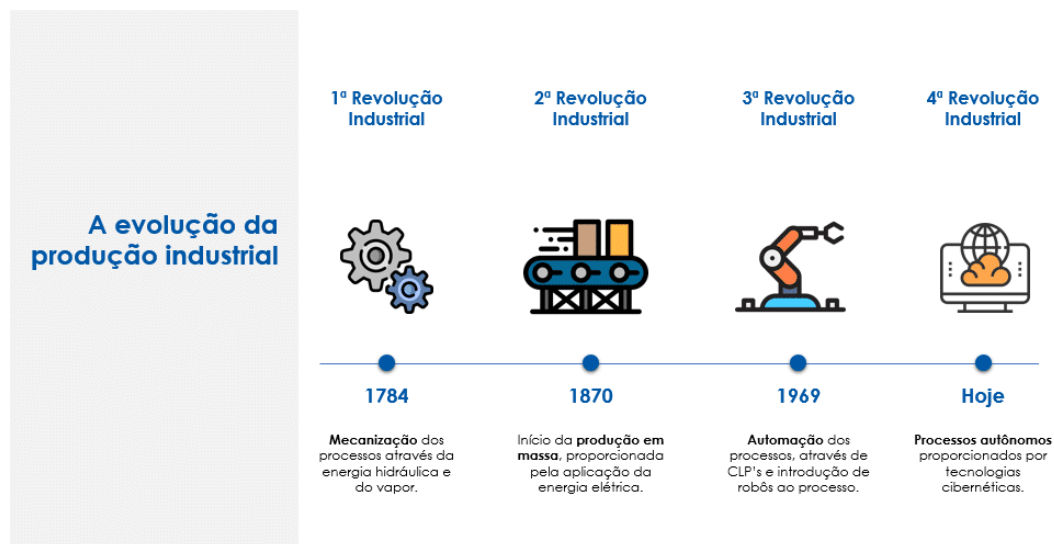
A evolução da produção industrial

1ª Revolução Industrial

1784

Mecanização dos processos através da energia hidráulica e do vapor.

2ª Revolução Industrial

1870

Início da produção em massa, proporcionada pela aplicação da energia elétrica.

3ª Revolução Industrial

1969

Automação dos processos, através de CLP's e introdução de robôs ao processo.

4ª Revolução Industrial

Hoje

Processos autônomos proporcionados por tecnologias cibernéticas.